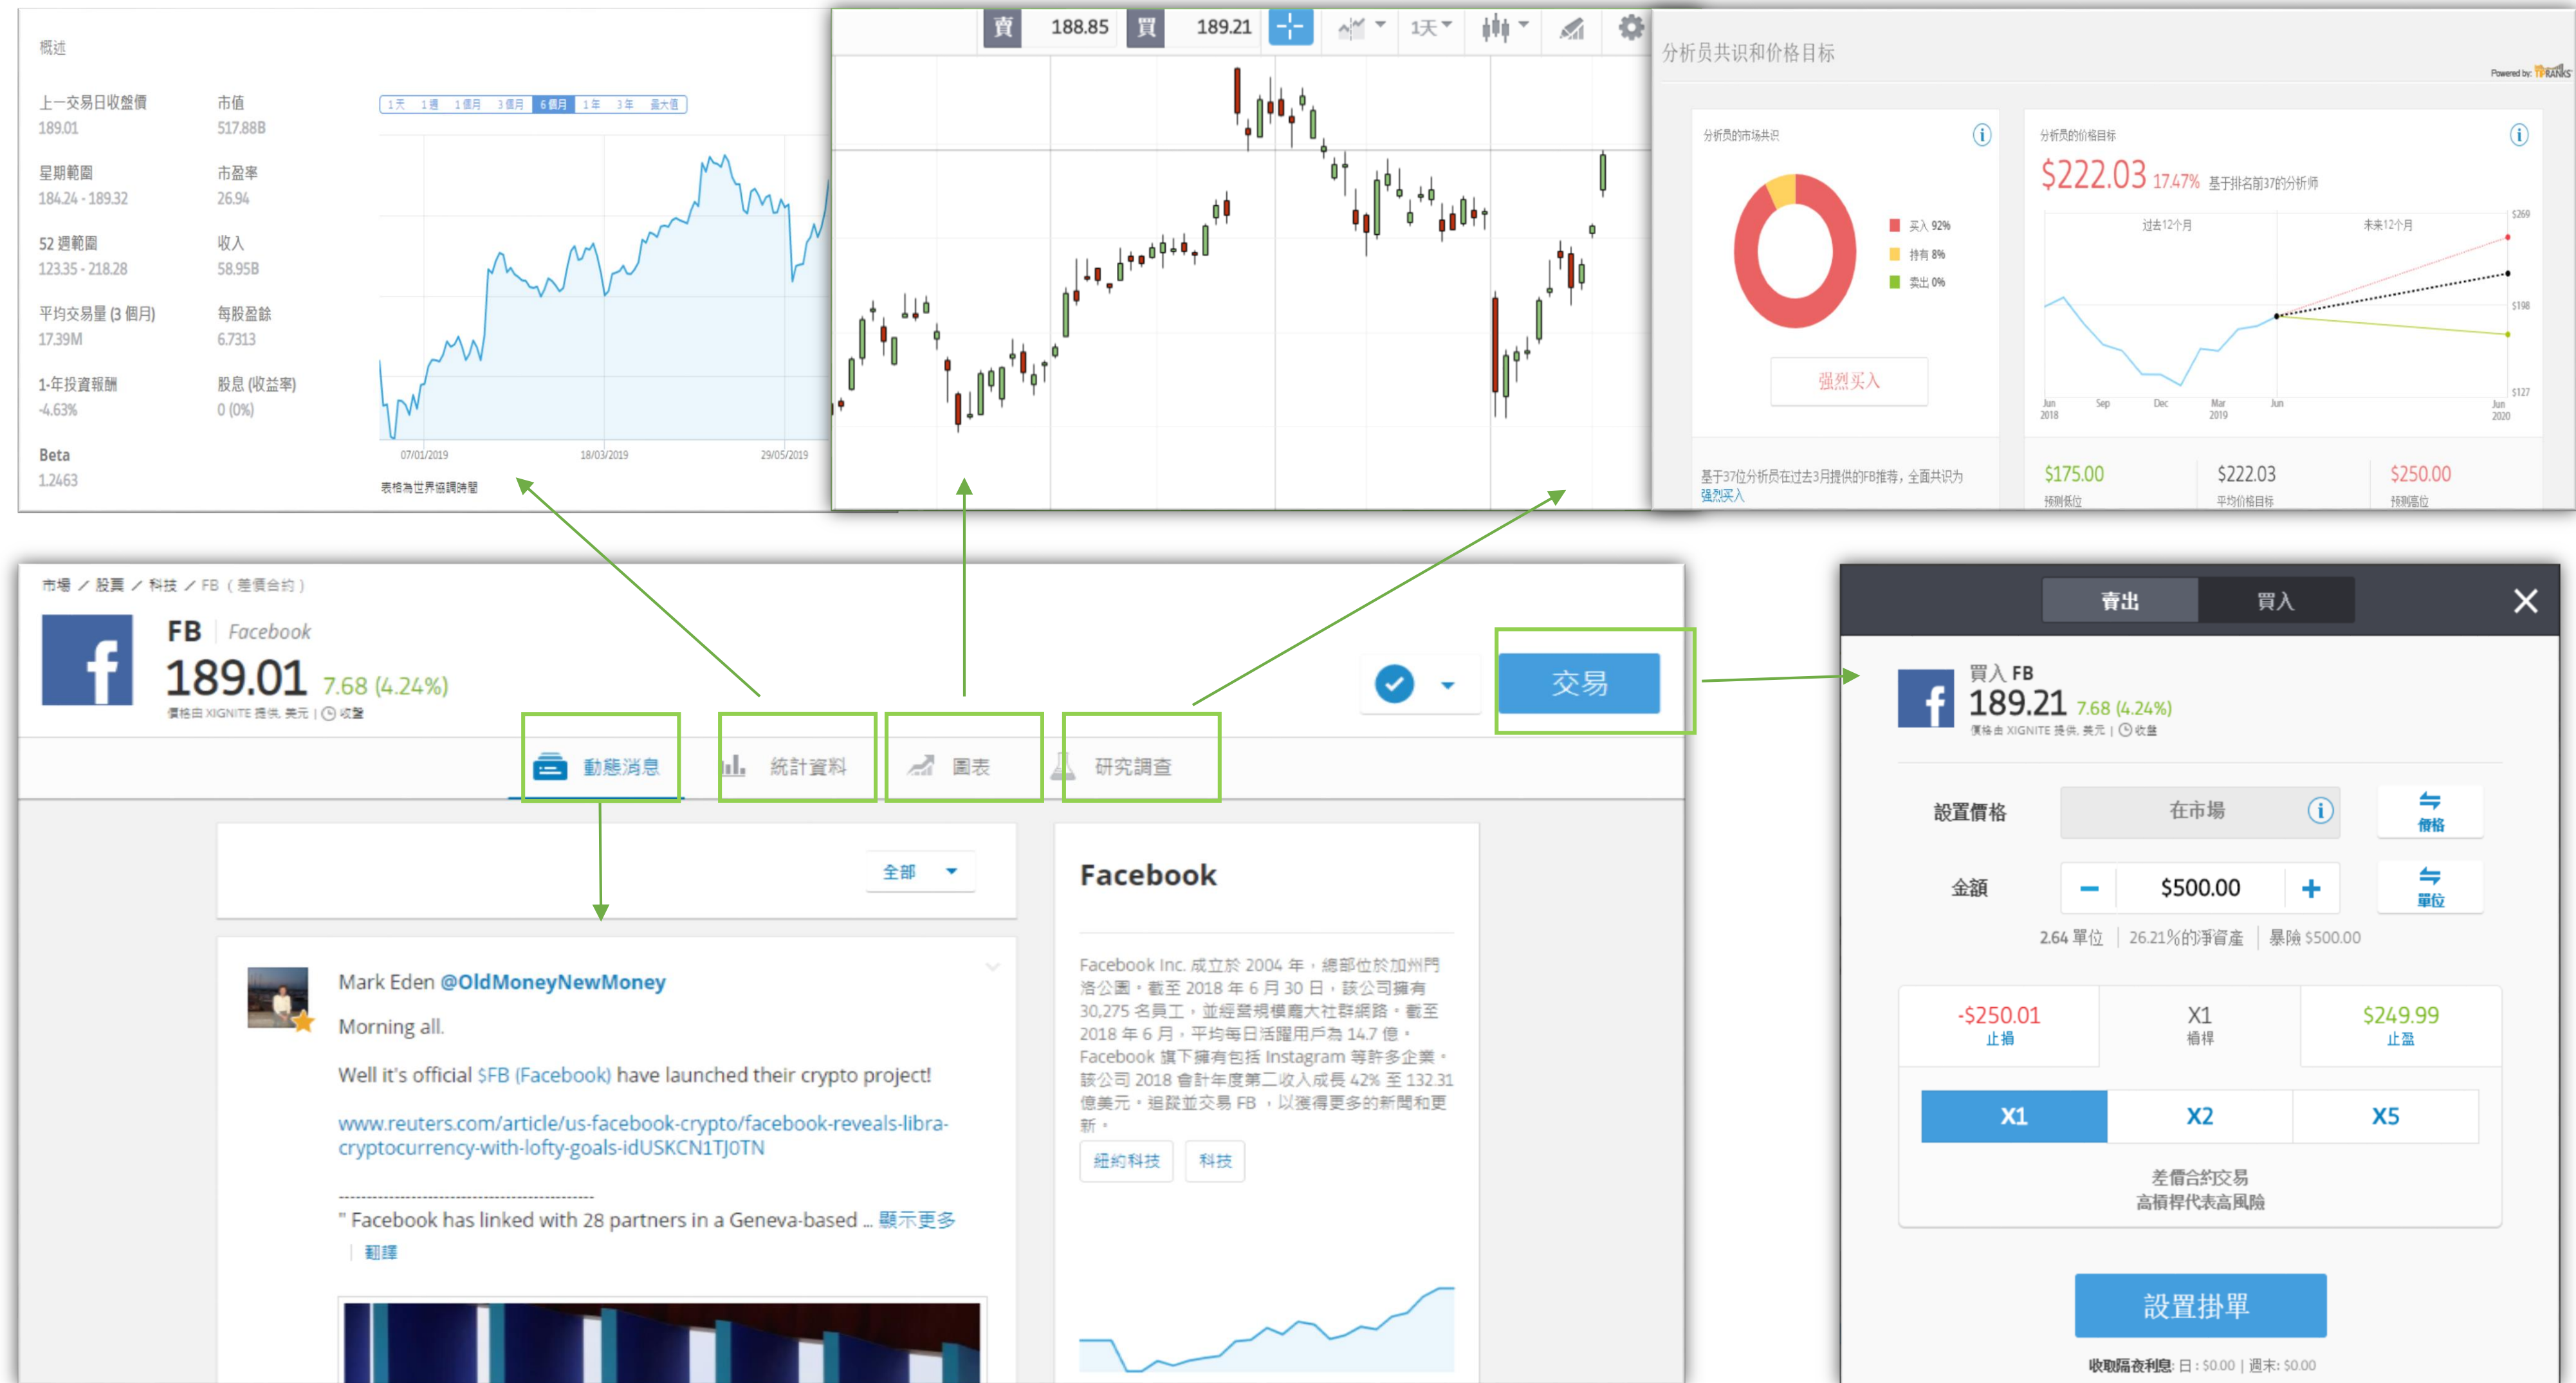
概述

上一交易日收盤價
189.01
市值
517.88B
星期範圍
184.24 - 189.32
市盈率
26.94
52 週範圍
123.35 - 218.28
收入
58.95B
平均交易量 (3 個月)
17.39M
每股盈餘
6.7313
1-年投資報酬
-4.63%
股息 (收益率)
0 (0%)
Beta
1.2463

1天 1週 1個月 3個月 6個月 1年 3年 最大值

07/01/2019 18/03/2019 29/05/2019
表格為世界協調時間

賣 188.85 買 189.21 1天

分析员共识和价格目标
Powered by: TipRanks

分析员的市场共识
买入 92%
持有 8%
卖出 0%
强烈买入
基于37位分析员在过去3月提供的FB推荐，全面共识为强烈买入

分析员的价格目标
$222.03 17.47% 基于排名前37的分析师
过去12个月 未来12个月
$269 $198 $127
Jun 2018 Sep Dec Mar 2019 Jun Jun 2020
$175.00 预测低位
$222.03 平均价格目标
$250.00 预测高位

市場 / 股票 / 科技 / FB（差價合約）
FB Facebook
189.01 7.68 (4.24%)
價格由 XIGNITE 提供. 美元 | 收盤
交易
動態消息 統計資料 圖表 研究調查
全部

Mark Eden @OldMoneyNewMoney
Morning all.
Well it's official $FB (Facebook) have launched their crypto project!
www.reuters.com/article/us-facebook-crypto/facebook-reveals-libra-cryptocurrency-with-lofty-goals-idUSKCN1TJ0TN
---------------------------------------------
" Facebook has linked with 28 partners in a Geneva-based ... 顯示更多
| 翻譯

Facebook
Facebook Inc. 成立於 2004 年，總部位於加州門洛公園。截至 2018 年 6 月 30 日，該公司擁有 30,275 名員工，並經營規模龐大社群網路。截至 2018 年 6 月，平均每日活躍用戶為 14.7 億。Facebook 旗下擁有包括 Instagram 等許多企業。該公司 2018 會計年度第二收入成長 42% 至 132.31 億美元。追蹤並交易 FB，以獲得更多的新聞和更新。
紐約科技 科技

賣出 買入
買入 FB
189.21 7.68 (4.24%)
價格由 XIGNITE 提供. 美元 | 收盤
設置價格 在市場 價格
金額 − $500.00 + 單位
2.64 單位 | 26.21%的淨資產 | 暴險 $500.00
-$250.01 止損
X1 槓桿
$249.99 止盈
X1 X2 X5
差價合約交易
高槓桿代表高風險
設置掛單
收取隔夜利息: 日 : $0.00 | 週末: $0.00